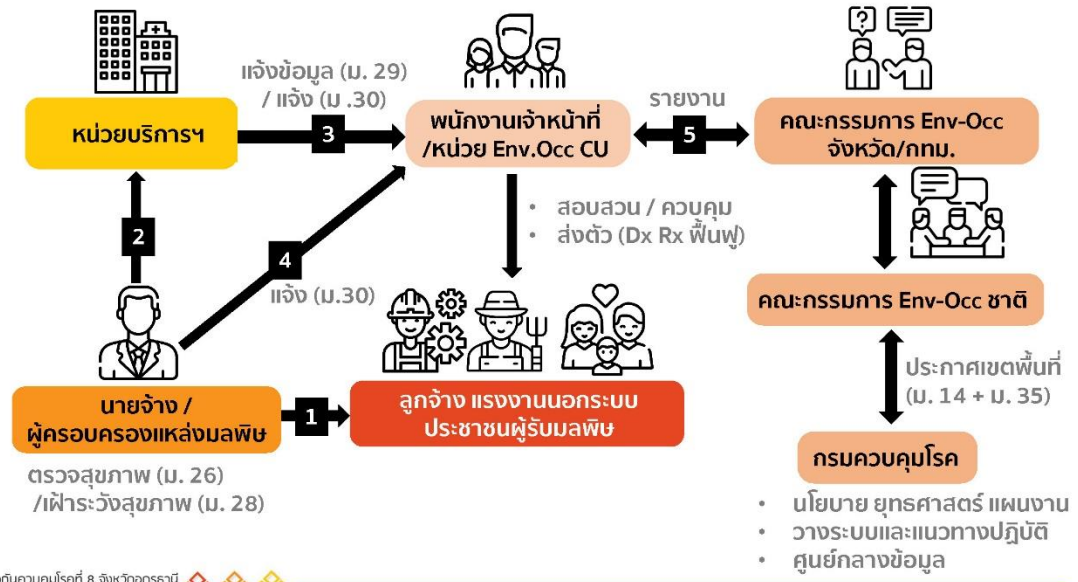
แจ้งข้อมูล (ม. 29)
/ แจ้ง (ม .30)

หน่วยบริการฯ

3

พนักงานเจ้าหน้าที่
/หน่วย Env.Occ CU

รายงาน

5

คณะกรรมการ Env-Occ
จังหวัด/กทม.

2

4

แจ้ง (ม.30)

• สอบสวน / ควบคุม
• ส่งตัว (Dx Rx ฟื้นฟู)

คณะกรรมการ Env-Occ ชาติ

ประกาศเขตพื้นที่
(ม. 14 + ม. 35)

นายจ้าง /
ผู้ครอบครองแหล่งมลพิษ

1

ลูกจ้าง แรงงานนอกระบบ
ประชาชนผู้รับมลพิษ

ตรวจสุขภาพ (ม. 26)
/เฝ้าระวังสุขภาพ (ม. 28)

กรมควบคุมโรค

• นโยบาย ยุทธศาสตร์ แผนงาน
• วางระบบและแนวทางปฏิบัติ
• ศูนย์กลางข้อมูล

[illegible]ควบคุมโรคที่ 8 จังหวัดอุดรธานี